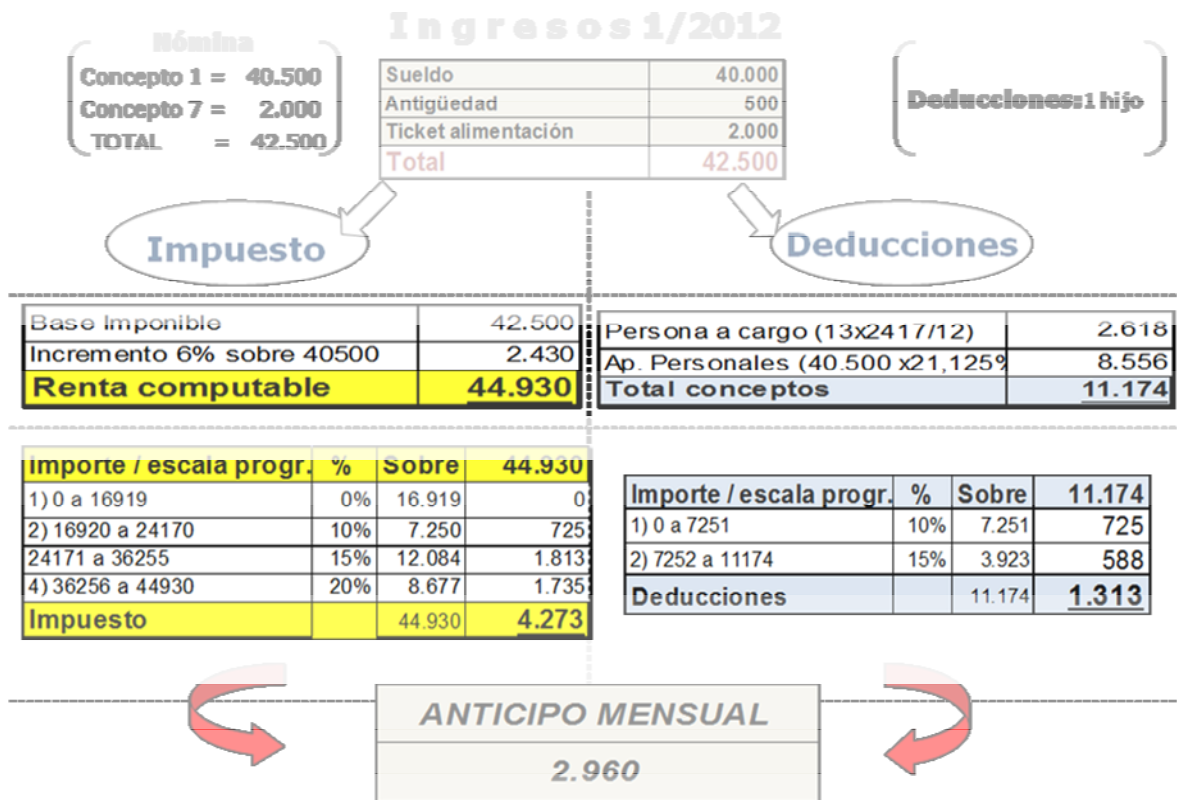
Ingresos 1/2012

Nómina
Concepto 1 = 40.500
Concepto 7 = 2.000
TOTAL = 42.500

| Sueldo | 40.000 |
|---|---|
| Antigüedad | 500 |
| Ticket alimentación | 2.000 |
| Total | 42.500 |

Deducciones: 1 hijo

Impuesto

Deducciones

| Base Imponible | 42.500 |
|---|---|
| Incremento 6% sobre 40500 | 2.430 |
| Renta computable | 44.930 |

| Persona a cargo (13x2417/12) | 2.618 |
|---|---|
| Ap. Personales (40.500 x21,125% | 8.556 |
| Total conceptos | 11.174 |

| Importe / escala progr. | % | Sobre | 44.930 |
|---|---|---|---|
| 1) 0 a 16919 | 0% | 16.919 | 0 |
| 2) 16920 a 24170 | 10% | 7.250 | 725 |
| 24171 a 36255 | 15% | 12.084 | 1.813 |
| 4) 36256 a 44930 | 20% | 8.677 | 1.735 |
| Impuesto | | 44.930 | 4.273 |

| Importe / escala progr. | % | Sobre | 11.174 |
|---|---|---|---|
| 1) 0 a 7251 | 10% | 7.251 | 725 |
| 2) 7252 a 11174 | 15% | 3.923 | 588 |
| Deducciones | | 11.174 | 1.313 |

ANTICIPO MENSUAL
2.960